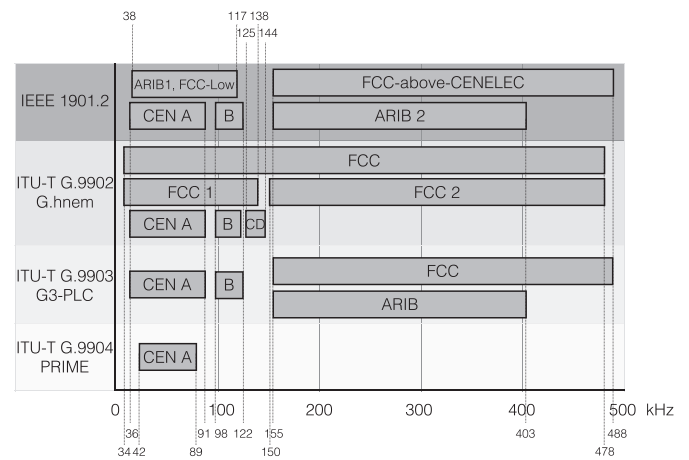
38
117 138
125 144

IEEE 1901.2
ARIB1, FCC-Low
FCC-above-CENELEC
CEN A
B
ARIB 2

ITU-T G.9902
G.hnem
FCC
FCC 1
FCC 2
CEN A
B
CD

ITU-T G.9903
G3-PLC
CEN A
B
FCC
ARIB

ITU-T G.9904
PRIME
CEN A

0
100
200
300
400
500
kHz

36
91
98
122
155
403
488
34
42
89
150
478